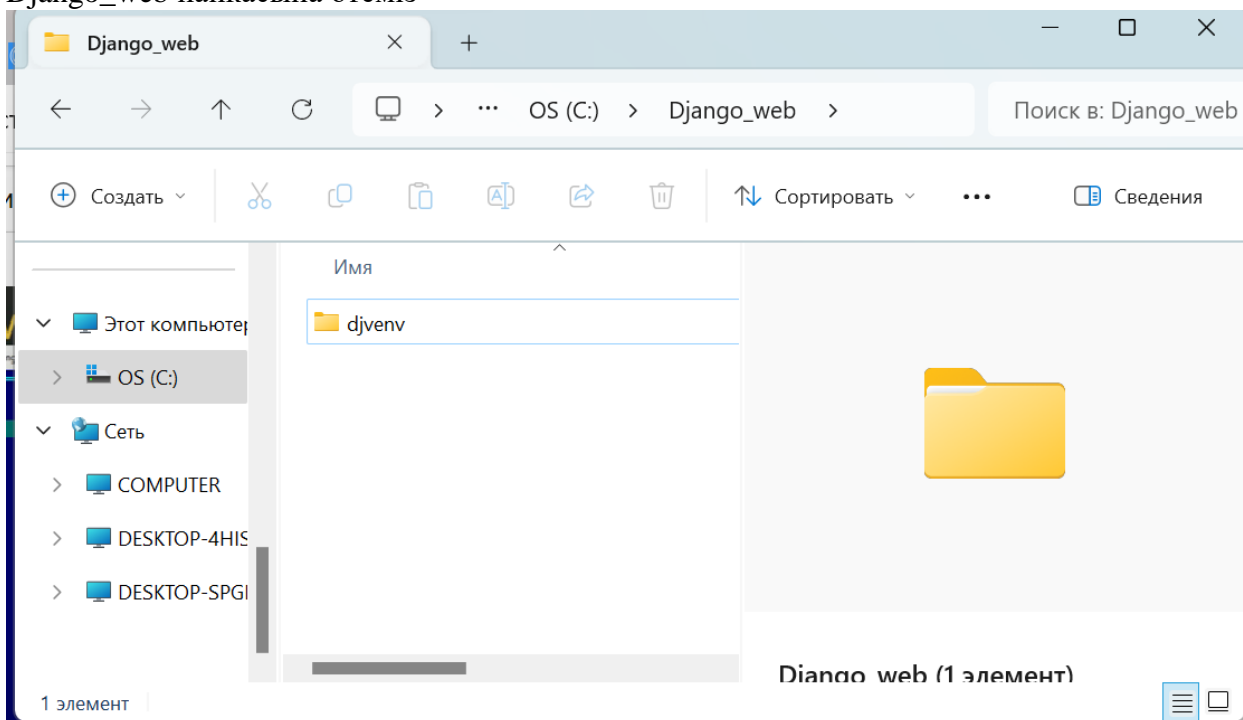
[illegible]

Django_web

OS (C:) > Django_web >

Поиск в: Django_web

Создать

Сортировать

Сведения

Имя

djvenv

Этот компьютер

OS (C:)

Сеть

COMPUTER

DESKTOP-4HIS

DESKTOP-SPGI

Django_web (1 элемент)

1 элемент